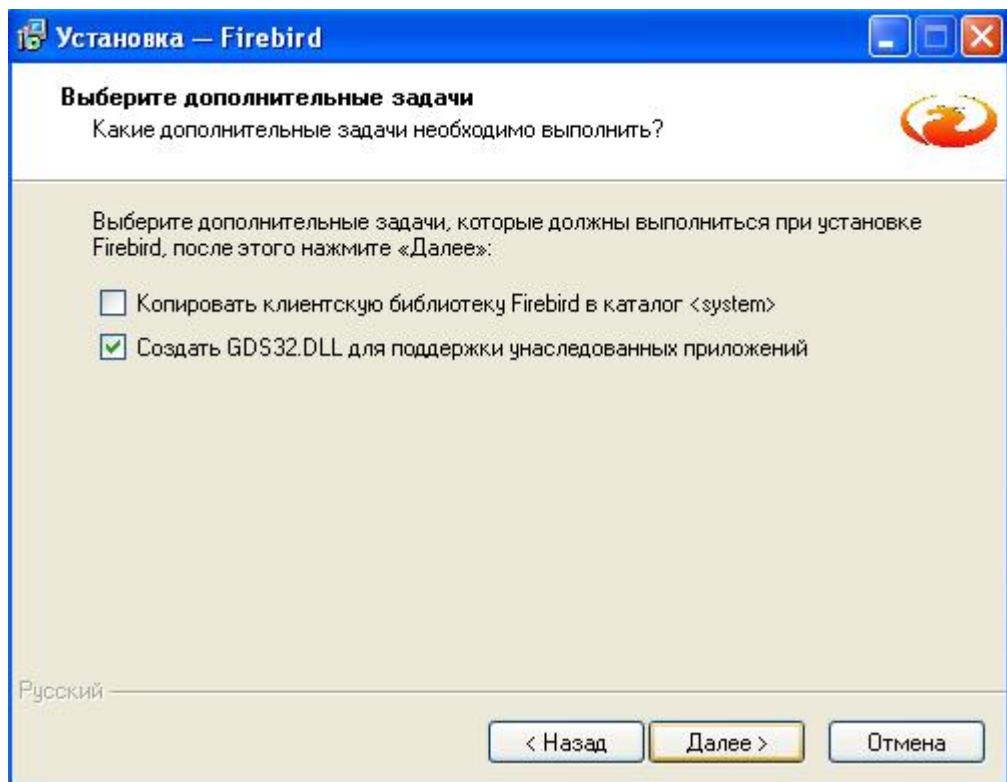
Установка — Firebird

Выберите дополнительные задачи
Какие дополнительные задачи необходимо выполнить?

Выберите дополнительные задачи, которые должны выполниться при установке Firebird, после этого нажмите «Далее»:

Копировать клиентскую библиотеку Firebird в каталог <system>

Создать GDS32.DLL для поддержки унаследованных приложений

Русский

< Назад
Далее >
Отмена